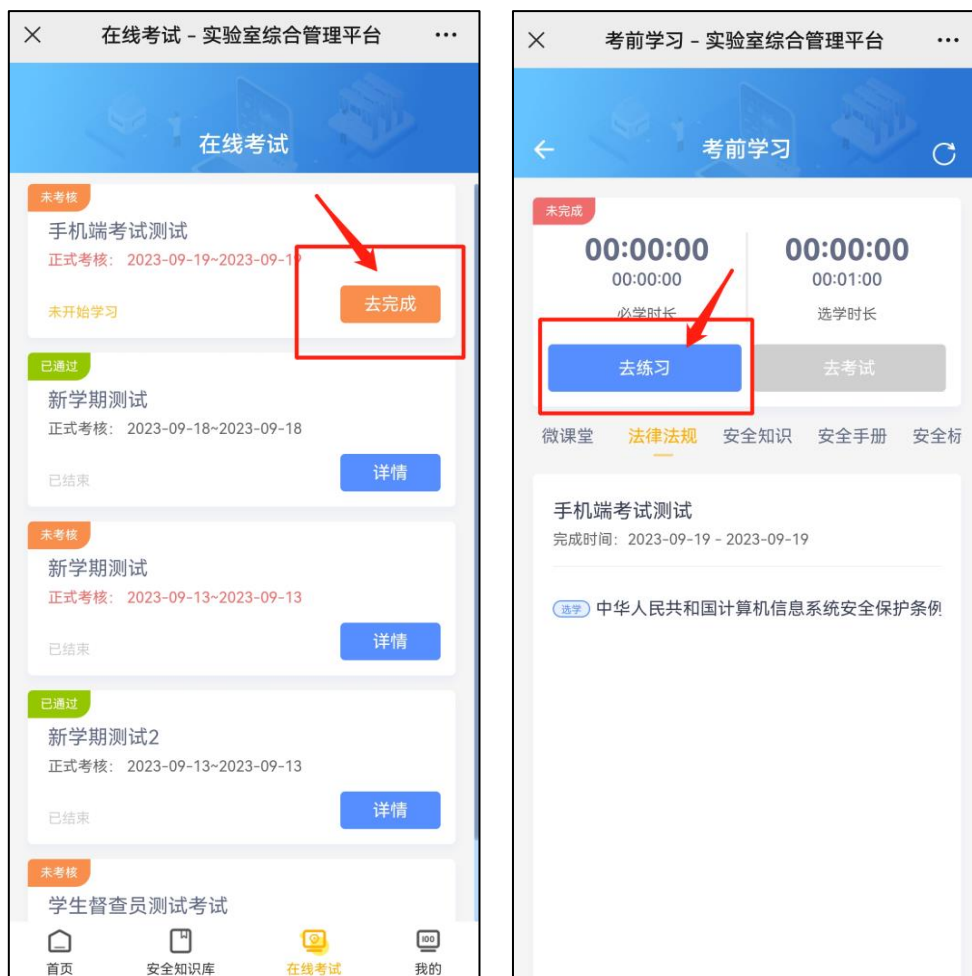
×
在线考试 - 实验室综合管理平台
···

在线考试

未考核
手机端考试测试
正式考核：2023-09-19~2023-09-19
未开始学习
去完成

已通过
新学期测试
正式考核：2023-09-18~2023-09-18
已结束
详情

未考核
新学期测试
正式考核：2023-09-13~2023-09-13
已结束
详情

已通过
新学期测试2
正式考核：2023-09-13~2023-09-13
已结束
详情

未考核
学生督查员测试考试

首页
安全知识库
在线考试
我的

×
考前学习 - 实验室综合管理平台
···

考前学习

未完成
00:00:00
00:00:00
必学时长
00:00:00
00:01:00
选学时长
去练习
去考试

微课堂
法律法规
安全知识
安全手册
安全标

手机端考试测试
完成时间：2023-09-19 - 2023-09-19

选学 中华人民共和国计算机信息系统安全保护条例